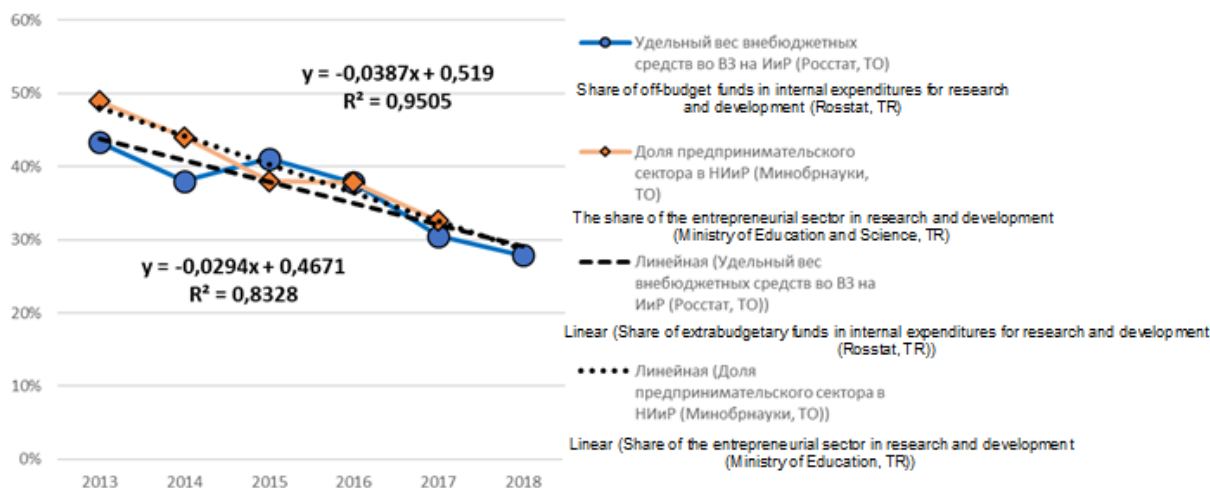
60%
50%
40%
30%
20%
10%
0%

2013 2014 2015 2016 2017 2018

y = -0,0387x + 0,519
R² = 0,9505

y = -0,0294x + 0,4671
R² = 0,8328

Удельный вес внебюджетных средств во ВЗ на ИиР (Росстат, ТО)

Share of off-budget funds in internal expenditures for research and development (Rosstat, TR)

Доля предпринимательского сектора в НИиР (Минобрнауки, ТО)

The share of the entrepreneurial sector in research and development (Ministry of Education and Science, TR)

Линейная (Удельный вес внебюджетных средств во ВЗ на ИиР (Росстат, ТО))

Linear (Share of extrabudgetary funds in internal expenditures for research and development (Rosstat, TR))

Линейная (Доля предпринимательского сектора в НИиР (Минобрнауки, ТО))

Linear (Share of the entrepreneurial sector in research and development (Ministry of Education, TR))